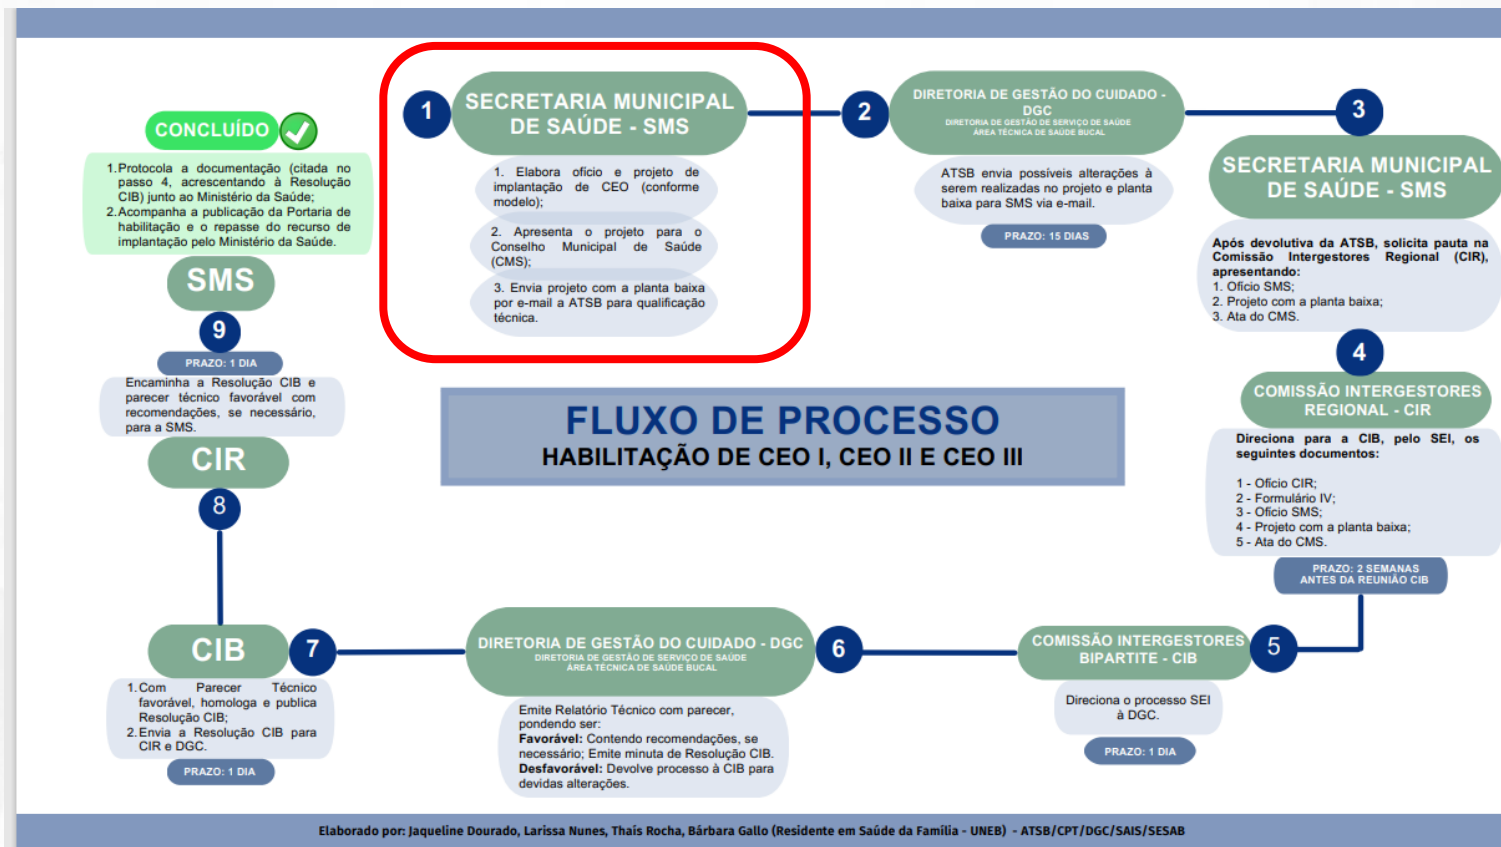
1
SECRETARIA MUNICIPAL DE SAÚDE - SMS

1. Elabora ofício e projeto de implantação de CEO (conforme modelo);

2. Apresenta o projeto para o Conselho Municipal de Saúde (CMS);

3. Envia projeto com a planta baixa por e-mail a ATSB para qualificação técnica.

2
DIRETORIA DE GESTÃO DO CUIDADO - DGC
DIRETORIA DE GESTÃO DE SERVIÇO DE SAÚDE
ÁREA TÉCNICA DE SAÚDE BUCAL

ATSB envia possíveis alterações à serem realizadas no projeto e planta baixa para SMS via e-mail.

PRAZO: 15 DIAS

3
SECRETARIA MUNICIPAL DE SAÚDE - SMS

Após devolutiva da ATSB, solicita pauta na Comissão Intergestores Regional (CIR), apresentando:
1. Ofício SMS;
2. Projeto com a planta baixa;
3. Ata do CMS.

4
COMISSÃO INTERGESTORES REGIONAL - CIR

Direciona para a CIB, pelo SEI, os seguintes documentos:

1 - Ofício CIR;
2 - Formulário IV;
3 - Ofício SMS;
4 - Projeto com a planta baixa;
5 - Ata do CMS.

PRAZO: 2 SEMANAS ANTES DA REUNIÃO CIB

5
COMISSÃO INTERGESTORES BIPARTITE - CIB

Direciona o processo SEI à DGC.

PRAZO: 1 DIA

6
DIRETORIA DE GESTÃO DO CUIDADO - DGC
DIRETORIA DE GESTÃO DE SERVIÇO DE SAÚDE
ÁREA TÉCNICA DE SAÚDE BUCAL

Emite Relatório Técnico com parecer, pondendo ser:
**Favorável:** Contendo recomendações, se necessário; Emite minuta de Resolução CIB.
**Desfavorável:** Devolve processo à CIB para devidas alterações.

7
CIB

1. Com Parecer Técnico favorável, homologa e publica Resolução CIB;
2. Envia a Resolução CIB para CIR e DGC.

PRAZO: 1 DIA

8
CIR

Encaminha a Resolução CIB e parecer técnico favorável com recomendações, se necessário, para a SMS.

PRAZO: 1 DIA

9
SMS

CONCLUÍDO

1. Protocola a documentação (citada no passo 4, acrescentando à Resolução CIB) junto ao Ministério da Saúde;
2. Acompanha a publicação da Portaria de habilitação e o repasse do recurso de implantação pelo Ministério da Saúde.

FLUXO DE PROCESSO
HABILITAÇÃO DE CEO I, CEO II E CEO III

Elaborado por: Jaqueline Dourado, Larissa Nunes, Thaís Rocha, Bárbara Gallo (Residente em Saúde da Família - UNEB) - ATSB/CPT/DGC/SAIS/SESAB